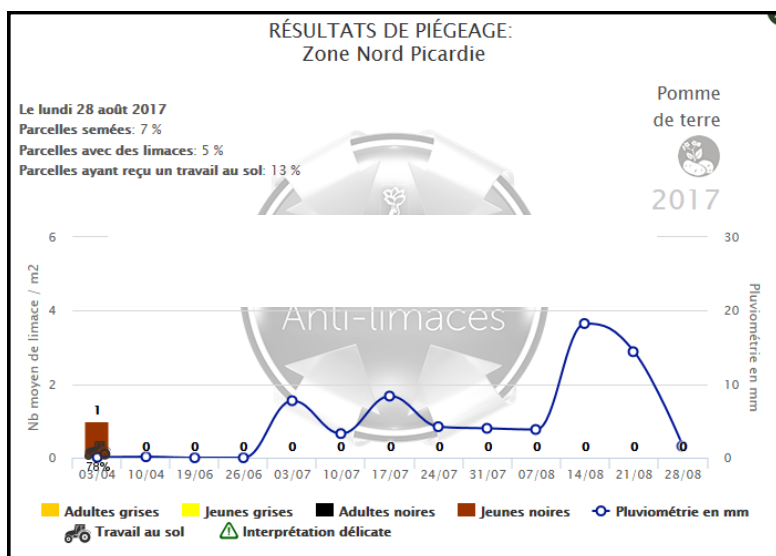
RÉSULTATS DE PIÉGEAGE:
Zone Nord Picardie

Le lundi 28 août 2017
Parcelles semées: 7 %
Parcelles avec des limaces: 5 %
Parcelles ayant reçu un travail au sol: 13 %

Pomme de terre
2017

Anti-limaces

Nb moyen de limace / m2
Pluviométrie en mm

| 6 | 30 |
|---|---|
| 4 | 20 |
| 2 | 10 |
| 0 | 0 |

1
78%
0 0 0 0 0 0 0 0 0 0 0 0

03/04 10/04 19/06 26/06 03/07 10/07 17/07 24/07 31/07 07/08 14/08 21/08 28/08

Adultes grises
Jeunes grises
Adultes noires
Jeunes noires
Pluviométrie en mm
Travail au sol
Interprétation délicate